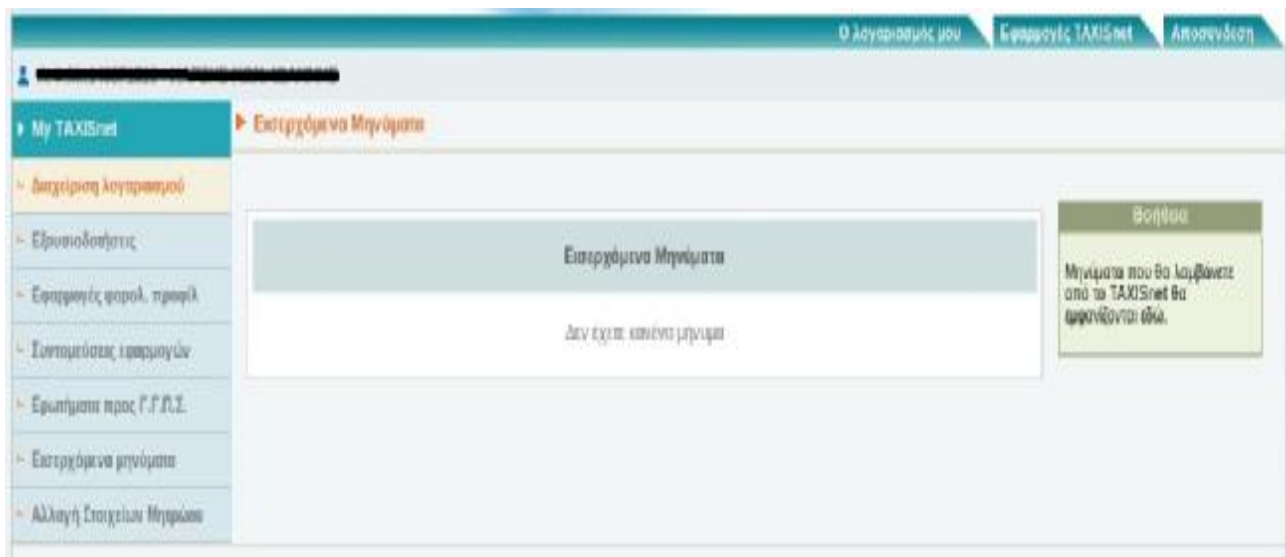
Ο λογαριασμός μου
Εφαρμογές TAXISnet
Αποσύνδεση

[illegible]

My TAXISnet
Διαχείριση λογαριασμού
Εξουσιοδοτήσεις
Εφαρμογές φορολ. προφίλ
Συντομεύσεις εφαρμογών
Ερωτήματα προς Γ.Γ.Π.Σ.
Εισερχόμενα μηνύματα
Αλλαγή Στοιχείων Μηνυμάτων

Εισερχόμενα Μηνύματα

Εισερχόμενα Μηνύματα

Δεν έχετε κανένα μήνυμα

Βοήθεια

Μηνύματα που θα λαμβάνετε από το TAXISnet θα εμφανίζονται εδώ.